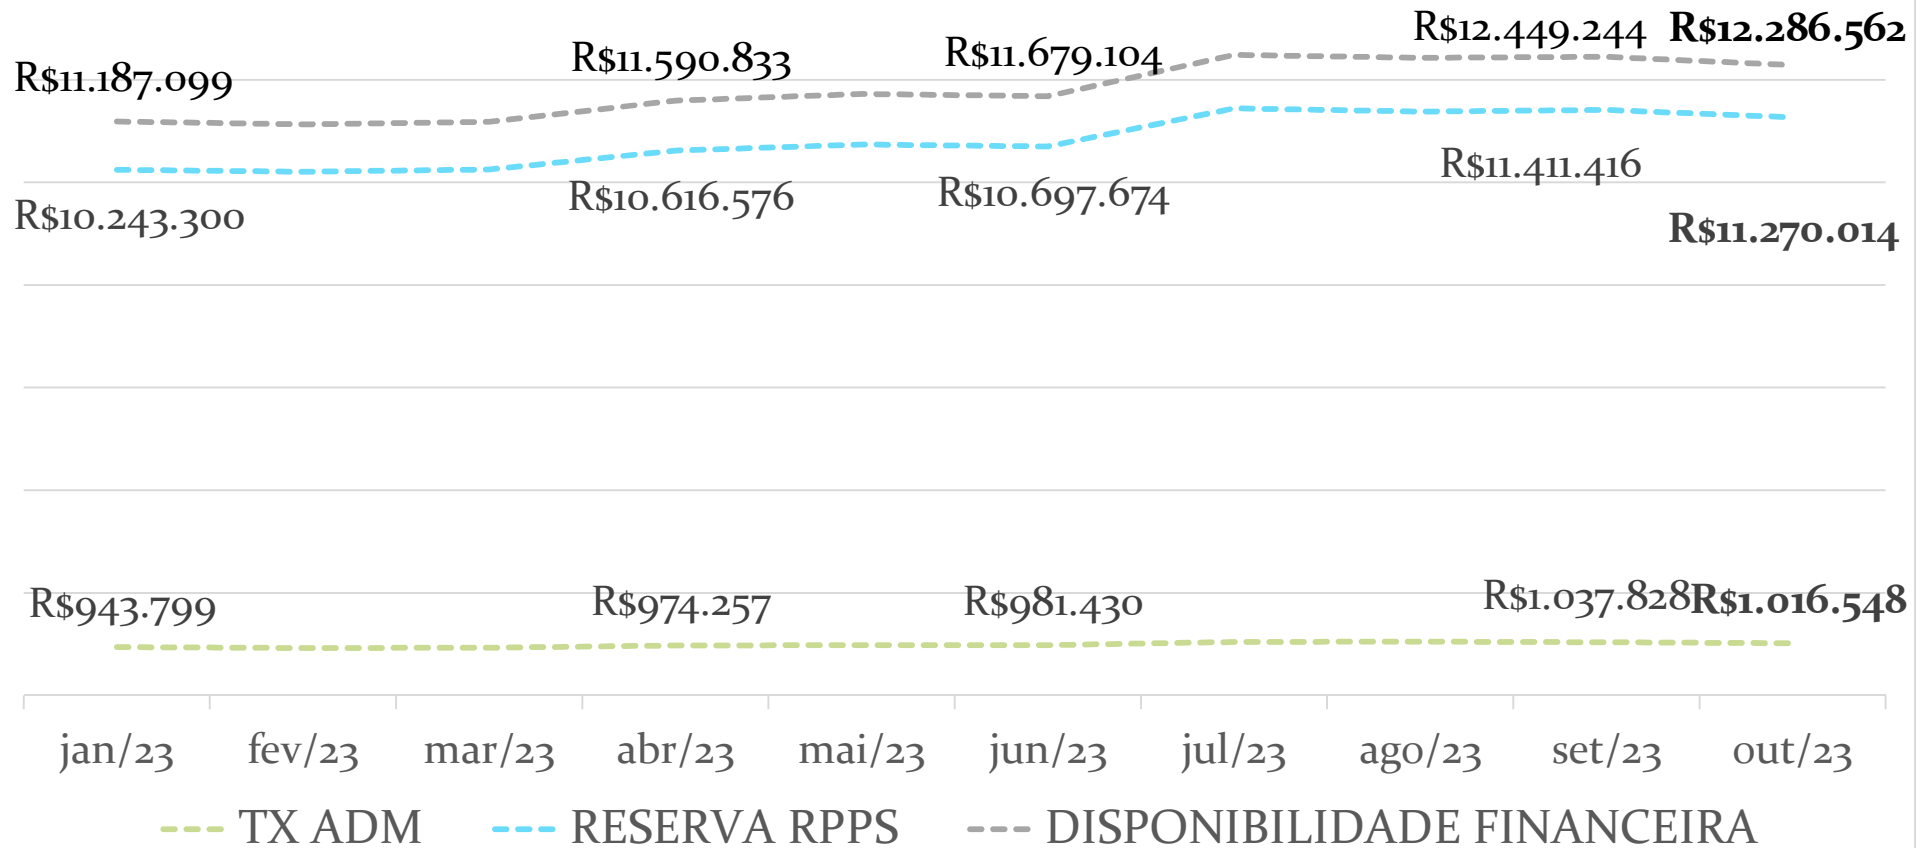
R$11.187.099
R$11.590.833
R$11.679.104
R$12.449.244
R$12.286.562
R$10.243.300
R$10.616.576
R$10.697.674
R$11.411.416
R$11.270.014
R$943.799
R$974.257
R$981.430
R$1.037.828
R$1.016.548

jan/23 fev/23 mar/23 abr/23 mai/23 jun/23 jul/23 ago/23 set/23 out/23

TX ADM RESERVA RPPS DISPONIBILIDADE FINANCEIRA